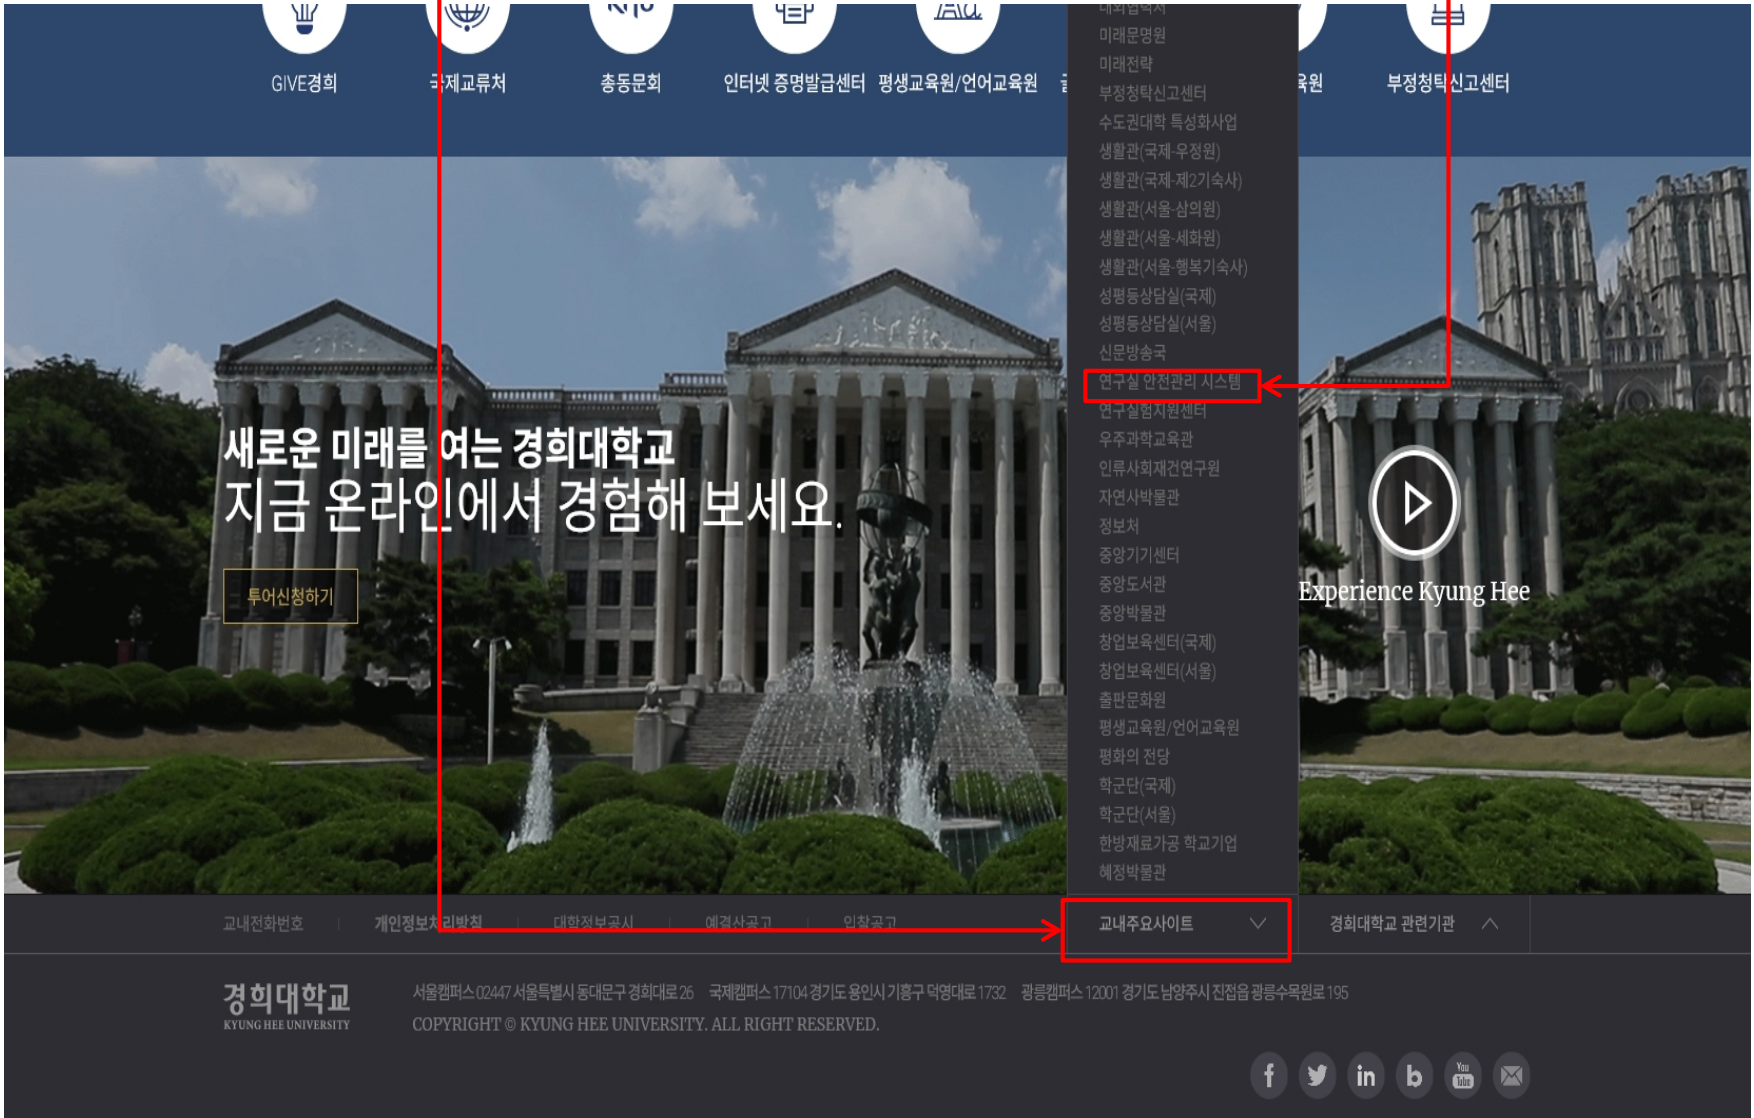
GIVE경희

국제교류처

총동문회

인터넷 증명발급센터

평생교육원/언어교육원

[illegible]육원

부정청탁신고센터

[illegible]
미래문명원
미래전략
부정청탁신고센터
수도권대학 특성화사업
생활관(국제-우정원)
생활관(국제-제2기숙사)
생활관(서울-삼의원)
생활관(서울-세화원)
생활관(서울-행복기숙사)
성평등상담실(국제)
성평등상담실(서울)
신문방송국
연구실 안전관리 시스템
연구실험지원센터
우주과학교육관
인류사회재건연구원
자연사박물관
정보처
중앙기기센터
중앙도서관
중앙박물관
창업보육센터(국제)
창업보육센터(서울)
출판문화원
평생교육원/언어교육원
평화의 전당
학군단(국제)
학군단(서울)
한방재료가공 학교기업
혜정박물관

새로운 미래를 여는 경희대학교
지금 온라인에서 경험해 보세요.

투어신청하기

Experience Kyung Hee

교내전화번호 | 개인정보처리방침 | 대학정보공시 | 예결산공고 | 입찰공고

교내주요사이트

경희대학교 관련기관

경희대학교
KYUNG HEE UNIVERSITY

서울캠퍼스 02447 서울특별시 동대문구 경희대로 26 국제캠퍼스 17104 경기도 용인시 기흥구 덕영대로 1732 광릉캠퍼스 12001 경기도 남양주시 진접읍 광릉수목원로 195

COPYRIGHT © KYUNG HEE UNIVERSITY. ALL RIGHT RESERVED.

f in b You Tube